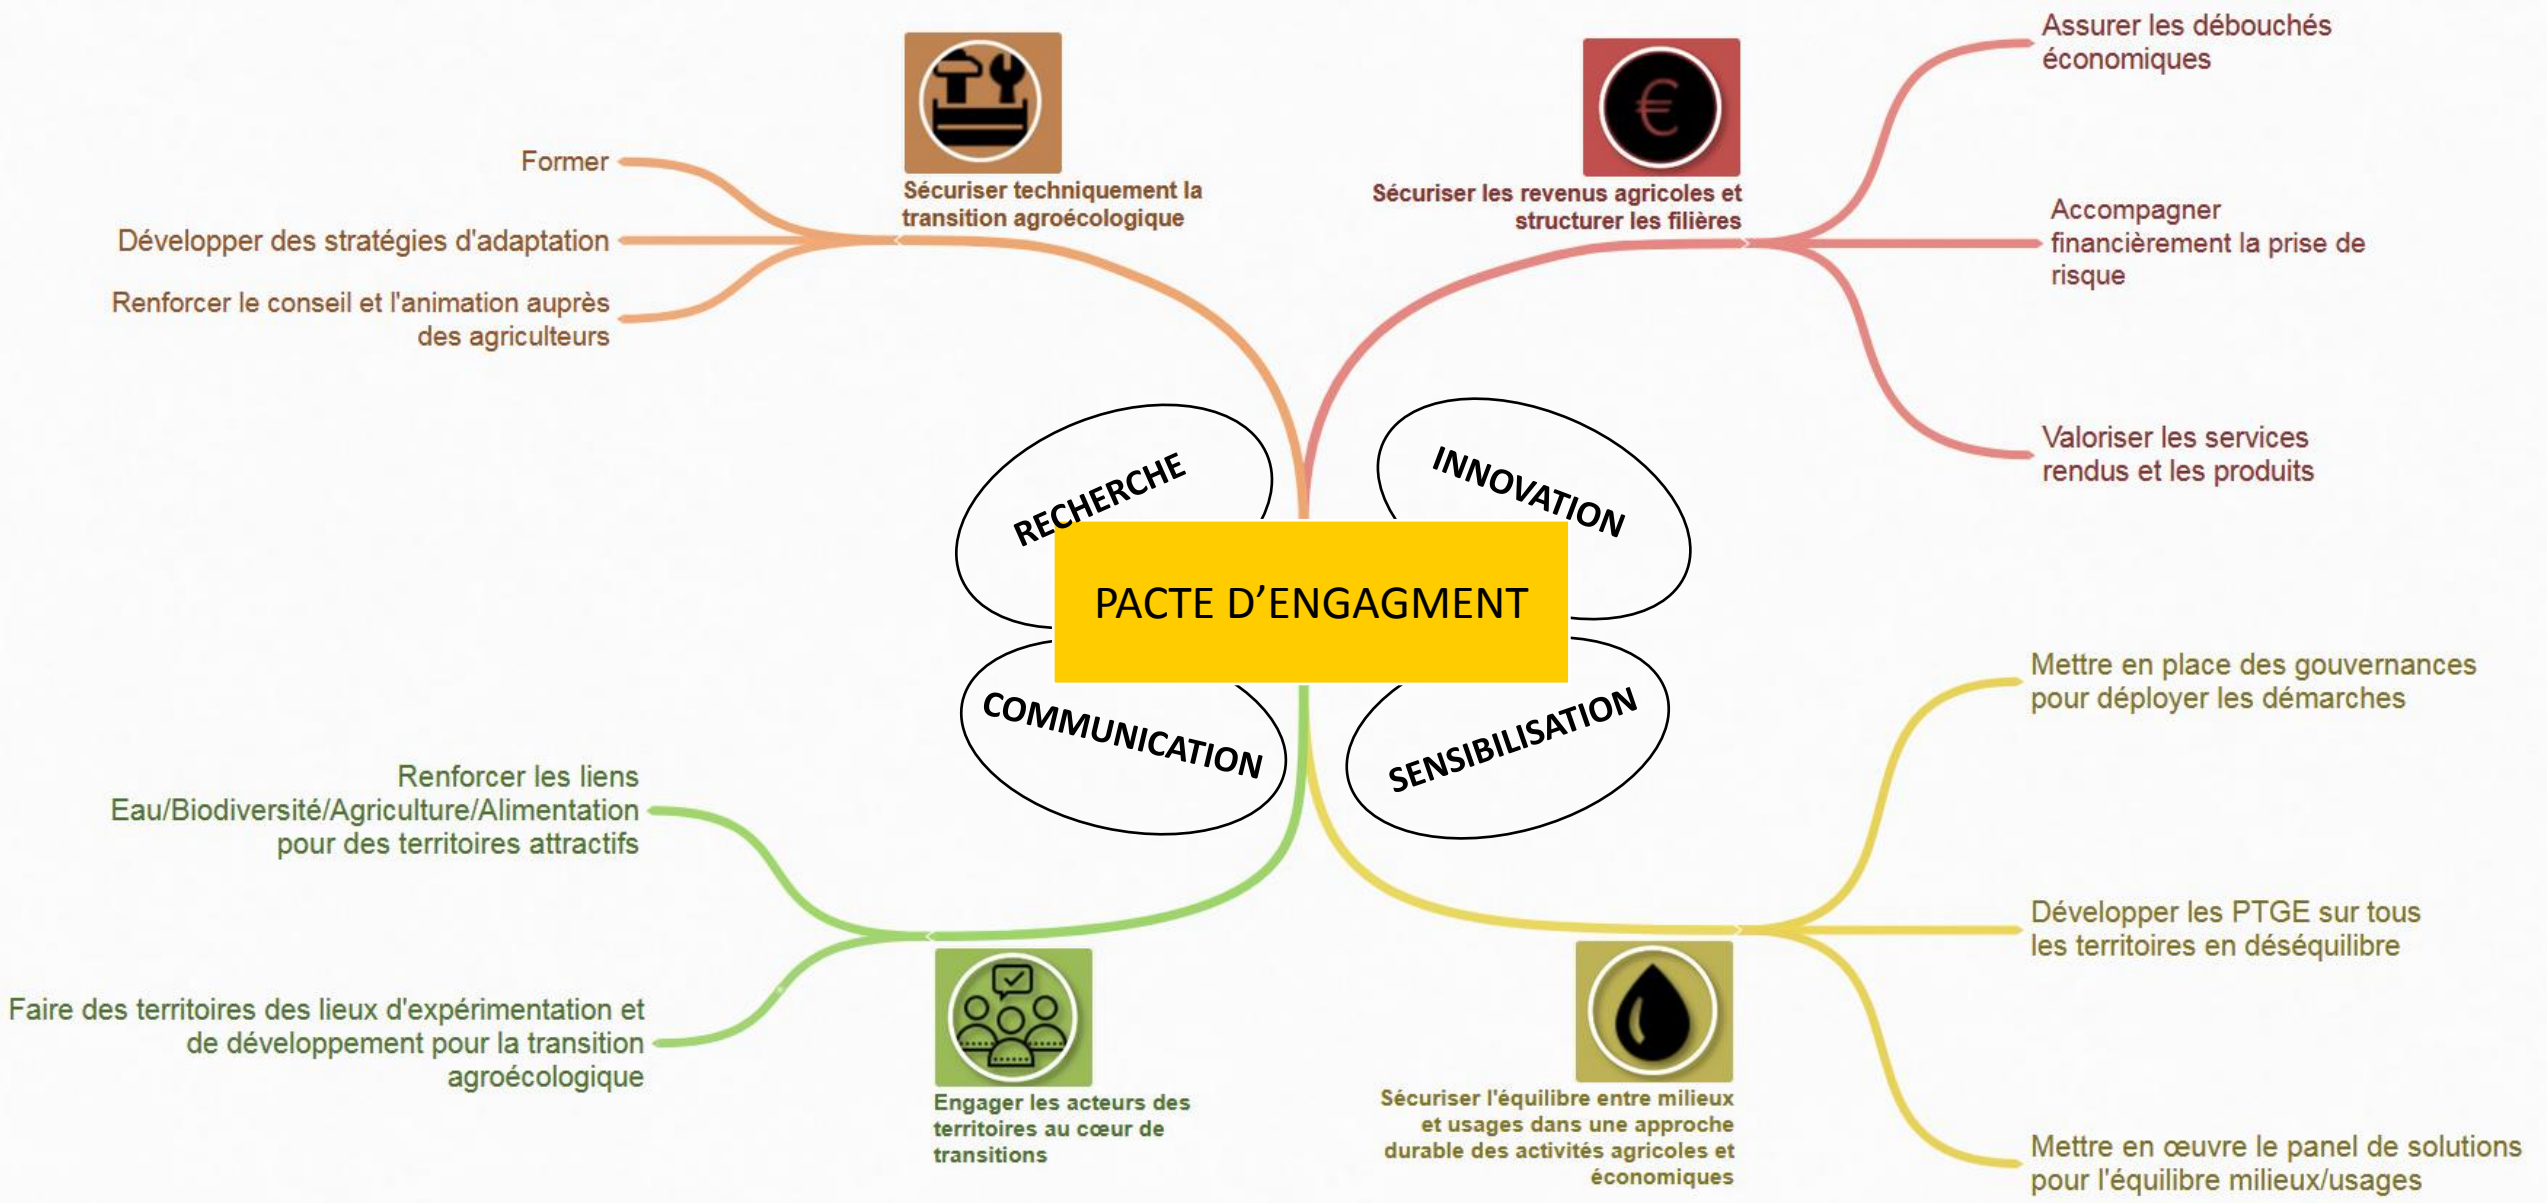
Former

Développer des stratégies d'adaptation

Renforcer le conseil et l'animation auprès des agriculteurs

Sécuriser techniquement la transition agroécologique

€

Sécuriser les revenus agricoles et structurer les filières

Assurer les débouchés économiques

Accompagner financièrement la prise de risque

Valoriser les services rendus et les produits

RECHERCHE

INNOVATION

PACTE D'ENGAGMENT

COMMUNICATION

SENSIBILISATION

Mettre en place des gouvernances pour déployer les démarches

Développer les PTGE sur tous les territoires en déséquilibre

Mettre en œuvre le panel de solutions pour l'équilibre milieux/usages

Renforcer les liens Eau/Biodiversité/Agriculture/Alimentation pour des territoires attractifs

Faire des territoires des lieux d'expérimentation et de développement pour la transition agroécologique

Engager les acteurs des territoires au cœur de transitions

Sécuriser l'équilibre entre milieux et usages dans une approche durable des activités agricoles et économiques